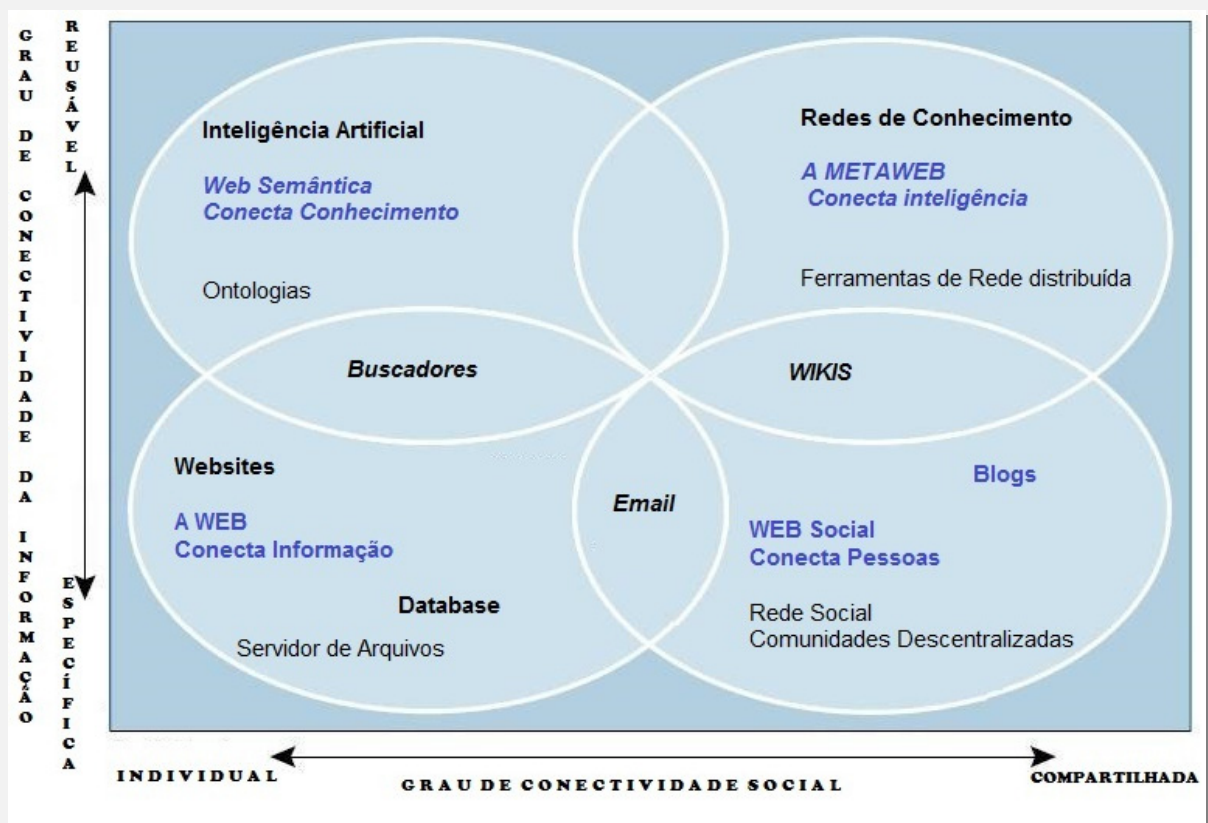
GRAU DE CONECTIVIDADE DA INFORMAÇÃO

REUSÁVEL

ESPECÍFICA

Inteligência Artificial

Web Semântica
Conecta Conhecimento

Ontologias

Redes de Conhecimento

A METAWEB
Conecta inteligência

Ferramentas de Rede distribuída

Buscadores

WIKIS

Websites

A WEB
Conecta Informação

Database

Servidor de Arquivos

Email

Blogs

WEB Social
Conecta Pessoas

Rede Social
Comunidades Descentralizadas

INDIVIDUAL

GRAU DE CONECTIVIDADE SOCIAL

COMPARTILHADA